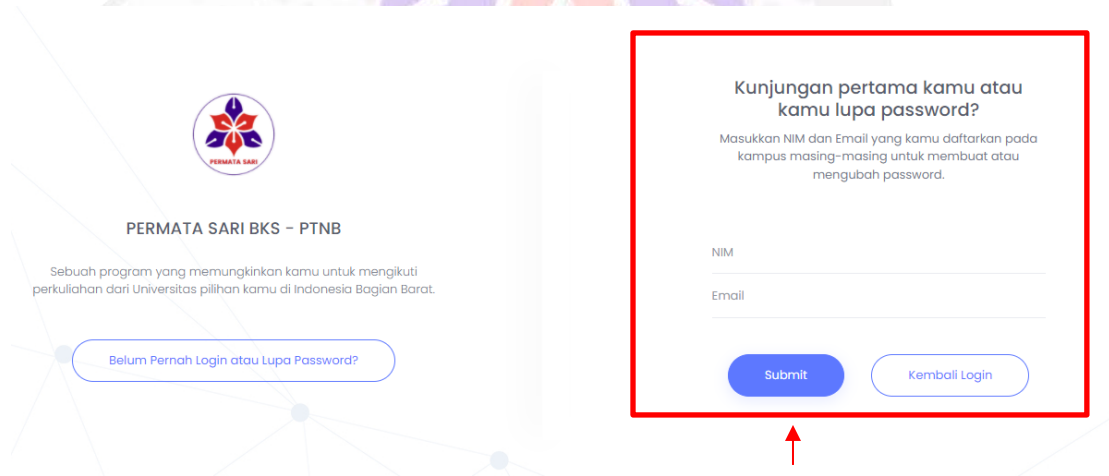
PERMATA SARI

PERMATA SARI BKS - PTNB

Sebuah program yang memungkinkan kamu untuk mengikuti perkuliahan dari Universitas pilihan kamu di Indonesia Bagian Barat.

Belum Pernah Login atau Lupa Password?

Kunjungan pertama kamu atau kamu lupa password?

Masukkan NIM dan Email yang kamu daftarkan pada kampus masing-masing untuk membuat atau mengubah password.

NIM

Email

Submit

Kembali Login